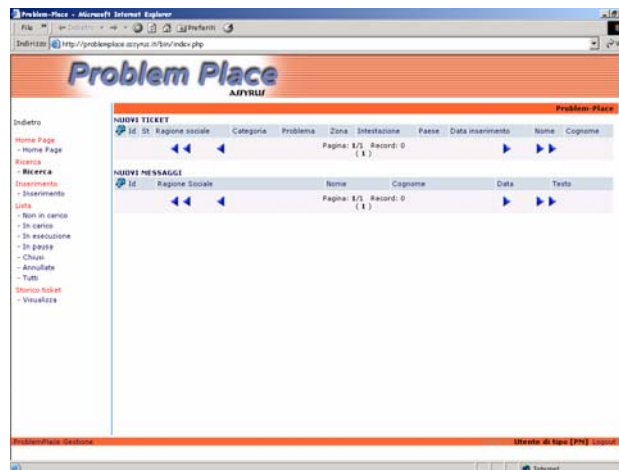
Problem-Place - Microsoft Internet Explorer

File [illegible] Indietro Preferiti

Indirizzo http://problemplace.assyrus.it/bin/index.php

Problem Place
ASSYRUS

Indietro

Home Page
- Home Page
Ricerca
- Ricerca
Inserimento
- Inserimento
Lista
- Non in carico
- In carico
- In esecuzione
- In pausa
- Chiusi
- Annullate
- Tutti
Storico ticket
- Visualizza

Problem-Place

NUOVI TICKET

| Id | St | Ragione sociale | Categoria | Problema | Zona | Intestazione | Paese | Data inserimento | Nome | Cognome |
|---|---|---|---|---|---|---|---|---|---|---|

Pagina: 1/1 Record: 0
( 1 )

NUOVI MESSAGGI

| Id | Ragione Sociale | Nome | Cognome | Data | Testo |
|---|---|---|---|---|---|

Pagina: 1/1 Record: 0
( 1 )

ProblemPlace Gestione

Utente di tipo [PN] Logout

Internet